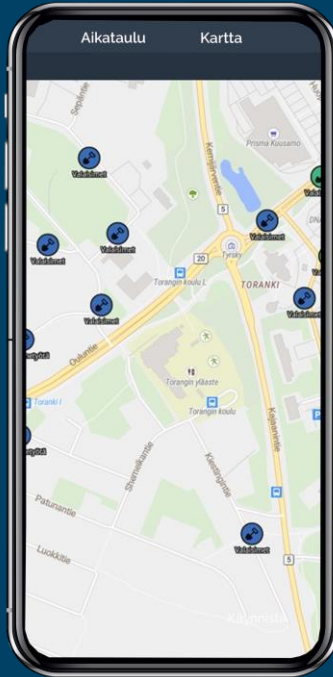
Aikataulu
Kartta

Prisma Kuusamo
Sepintie
Valaisimet
Valaisimet
Valaisimet
Valaisimet
Valaisimet
Valaisimet
Valaisimet
Valaisimet
Kemijärventie
5
20
Tyroly
TORANKI
Torangin koulu L
Oulunte
Toranki I
Torangin yläaste
Torangin koulu
Kitkantie
Patunantie
Luokkitie
5
Käynnistä